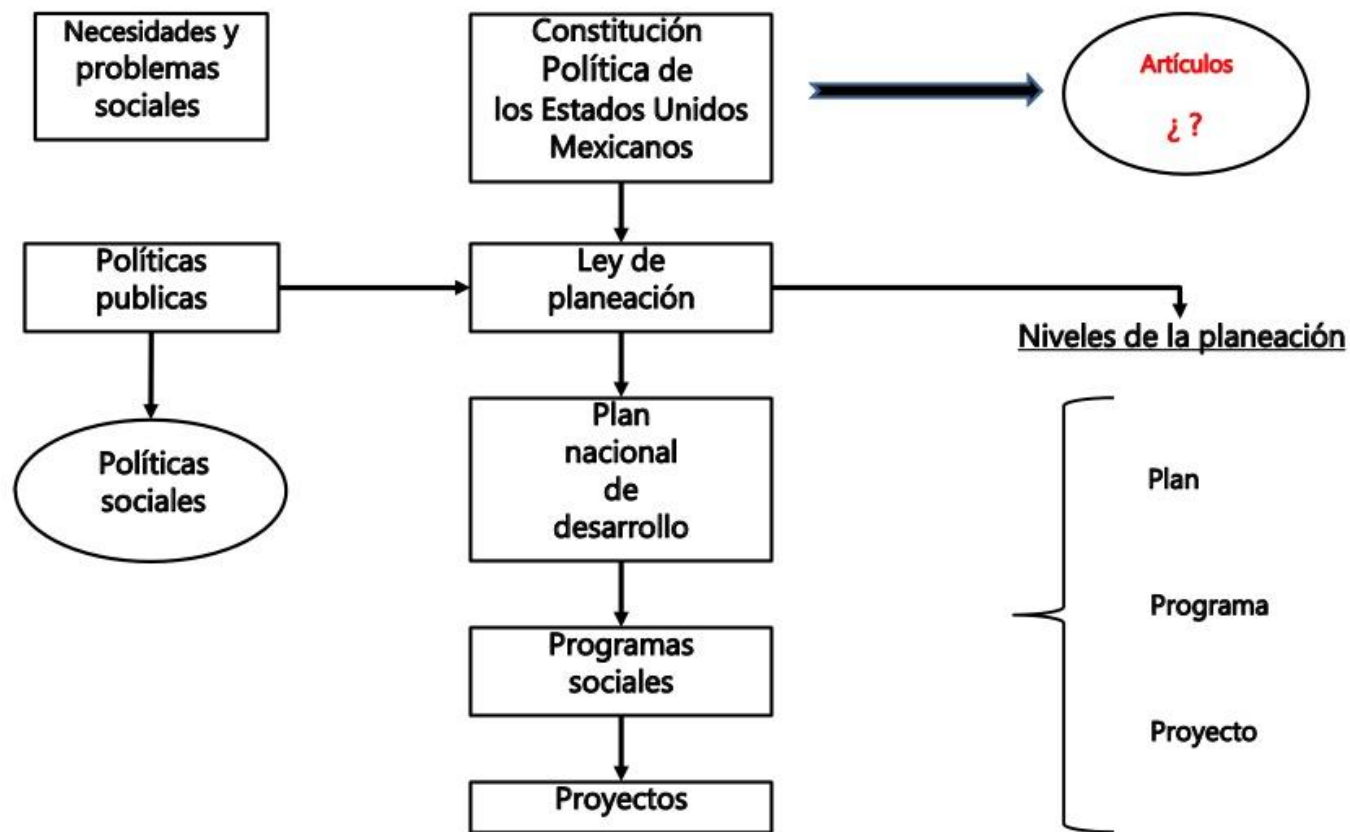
Necesidades y problemas sociales

Constitución Política de los Estados Unidos Mexicanos

Artículos

¿ ?

Políticas publicas

Ley de planeación

Niveles de la planeación

Políticas sociales

Plan nacional de desarrollo

Plan

Programa

Proyecto

Programas sociales

Proyectos